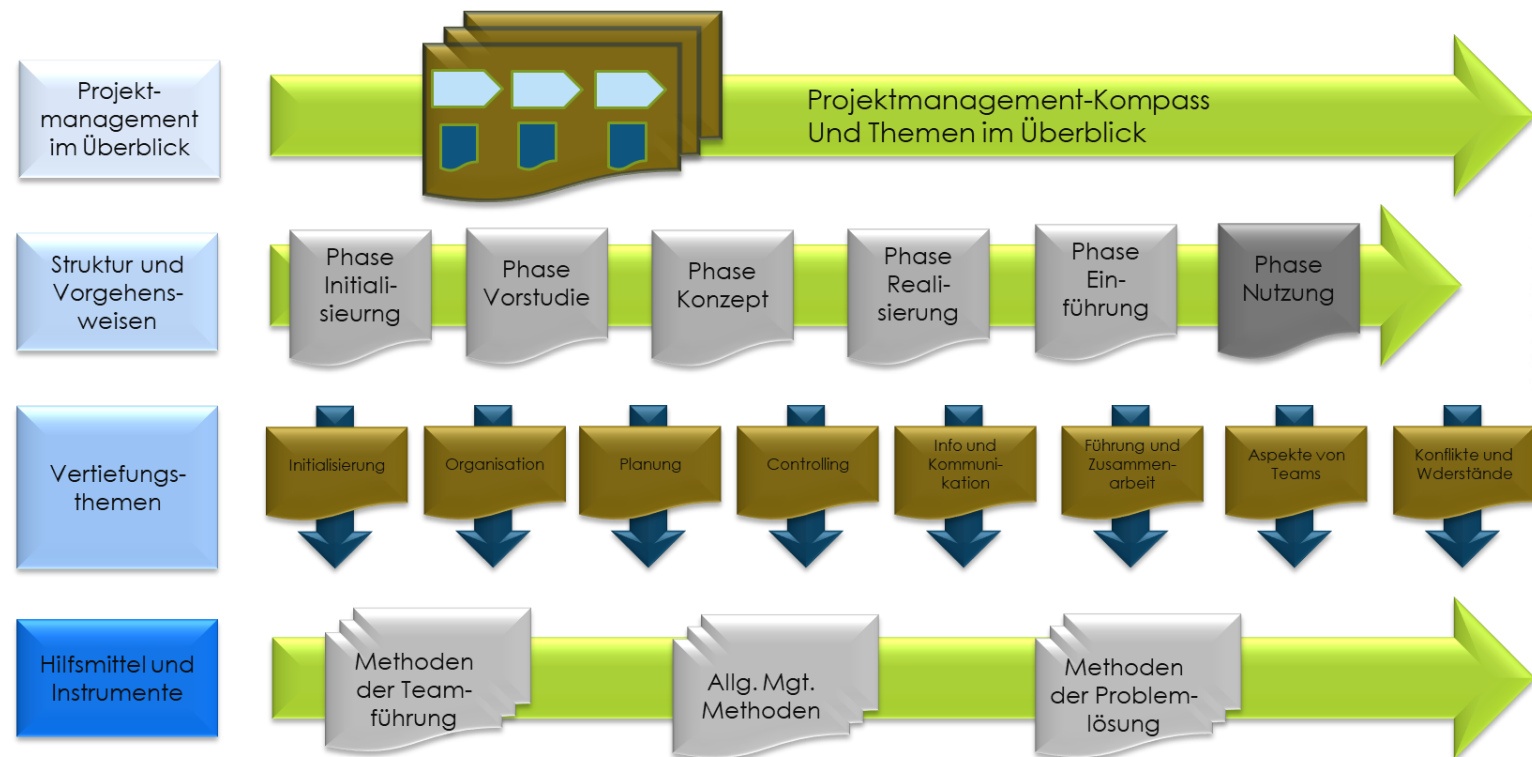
Projektmanagement im Überblick

Projektmanagement-Kompass Und Themen im Überblick

Struktur und Vorgehensweisen

Phase Initialisierung

Phase Vorstudie

Phase Konzept

Phase Realisierung

Phase Einführung

Phase Nutzung

Vertiefungsthemen

Initialisierung

Organisation

Planung

Controlling

Info und Kommunikation

Führung und Zusammenarbeit

Aspekte von Teams

Konflikte und Wderstände

Hilfsmittel und Instrumente

Methoden der Teamführung

Allg. Mgt. Methoden

Methoden der Problemlösung